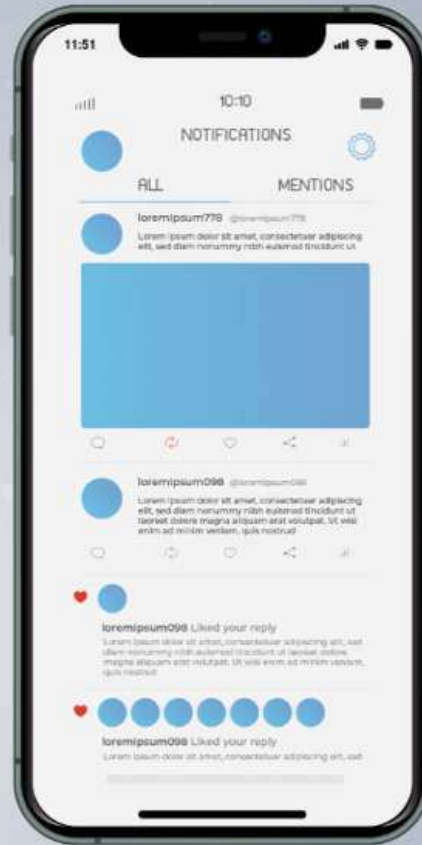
11:51

10:10

NOTIFICATIONS

ALL

MENTIONS

loremipsum778 @loremipsum778

Lorem ipsum dolor sit amet, consectetuer adipiscing elit, sed diam nonummy nibh euismod tincidunt ut

loremipsum098 @loremipsum098

Lorem ipsum dolor sit amet, consectetuer adipiscing elit, sed diam nonummy nibh euismod tincidunt ut laoreet dolore magna aliquam erat volutpat. Ut wisi enim ad minim veniam, quis nostrud

loremipsum098 Liked your reply

Lorem ipsum dolor sit amet, consectetuer adipiscing elit, sed diam nonummy nibh euismod tincidunt ut laoreet dolore magna aliquam erat volutpat. Ut wisi enim ad minim veniam, quis nostrud

loremipsum098 Liked your reply

Lorem ipsum dolor sit amet, consectetuer adipiscing elit, sed